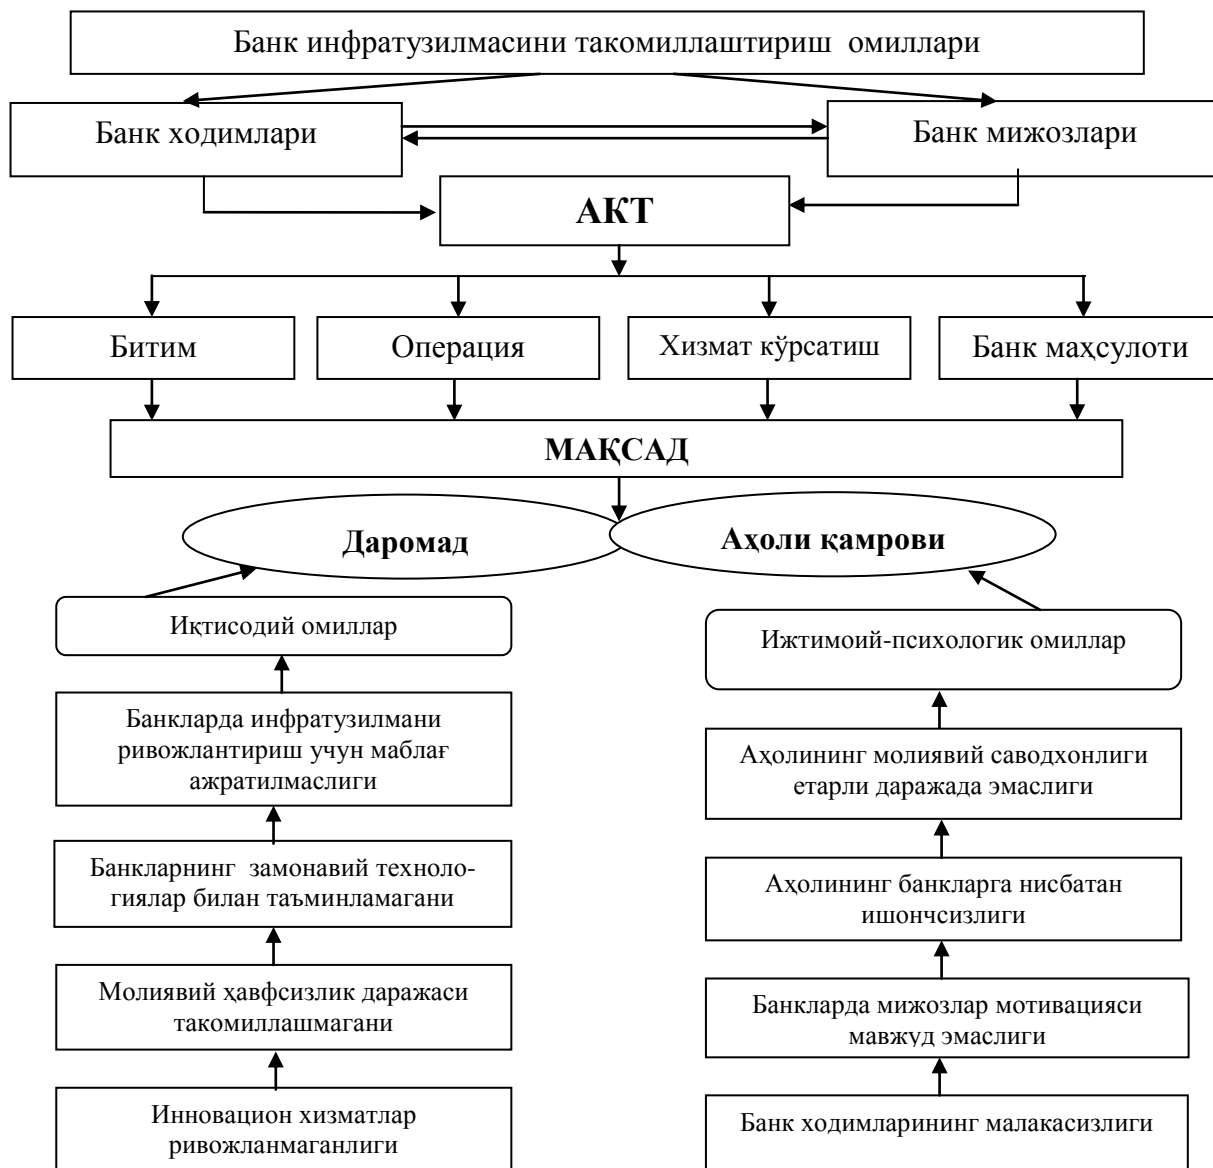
Банк инфратузилмасини такомиллаштириш омиллари

Банк ходимлари

Банк мижозлари

АКТ

Битим

Операция

Хизмат кўрсатиш

Банк маҳсулоти

МАҚСАД

Даромад

Аҳоли қамрови

Иқтисодий омиллар

Банкларда инфратузилмани ривожлантириш учун маблағ ажратилмаслиги

Банкларнинг замонавий технологиялар билан таъминламагани

Молиявий ҳавфсизлик даражаси такомиллашмагани

Инновацион хизматлар ривожланмаганлиги

Ижтимоий-психологик омиллар

Аҳолининг молиявий саводхонлиги етарли даражада эмаслиги

Аҳолининг банкларга нисбатан ишончсизлиги

Банкларда мижозлар мотивацияси мавжуд эмаслиги

Банк ходимларининг малакасизлиги